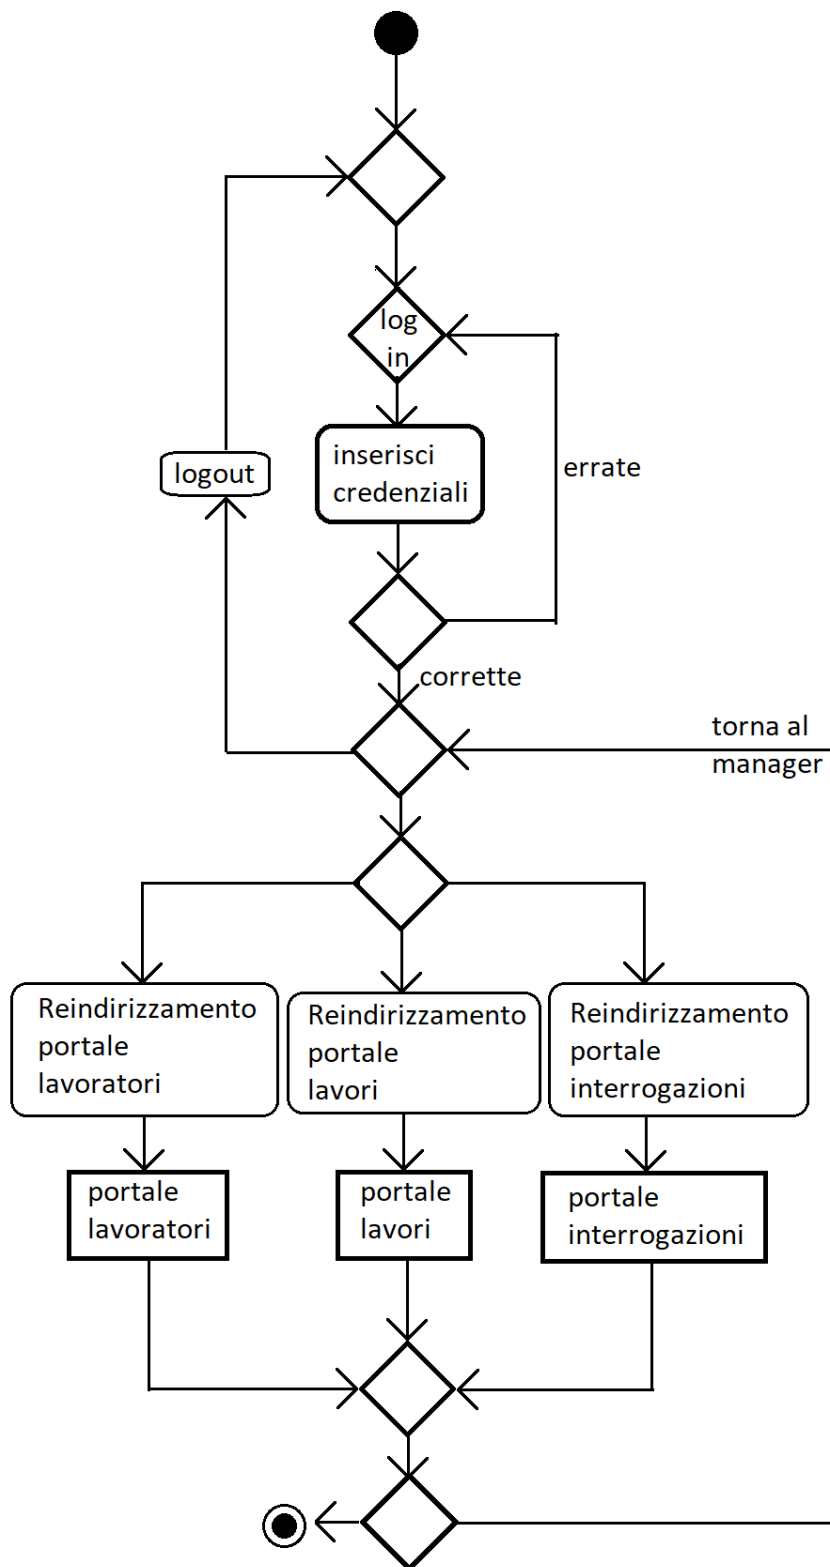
log in

inserisci credenziali

errate

logout

corrette

torna al manager

Reindirizzamento portale lavoratori

Reindirizzamento portale lavori

Reindirizzamento portale interrogazioni

portale lavoratori

portale lavori

portale interrogazioni